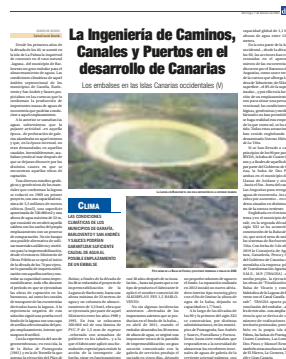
La Ingeniería de Caminos, Canales y Puertos en el desarrollo de Canarias

Los embalses en las Islas Canarias Occidentales (V)

CLIMA

LAS CONDICIONES CLIMÁTICAS DE LOS MUNICIPIOS DE GARAFÍA, BARLOVENTO Y SAN ANDRÉS Y SAUCES PODRÍAN GARANTIZAR SUFICIENTE CAUDAL DE AGUA AL PODER LLENAR EL EMBALSE DE LA CALDERA

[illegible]